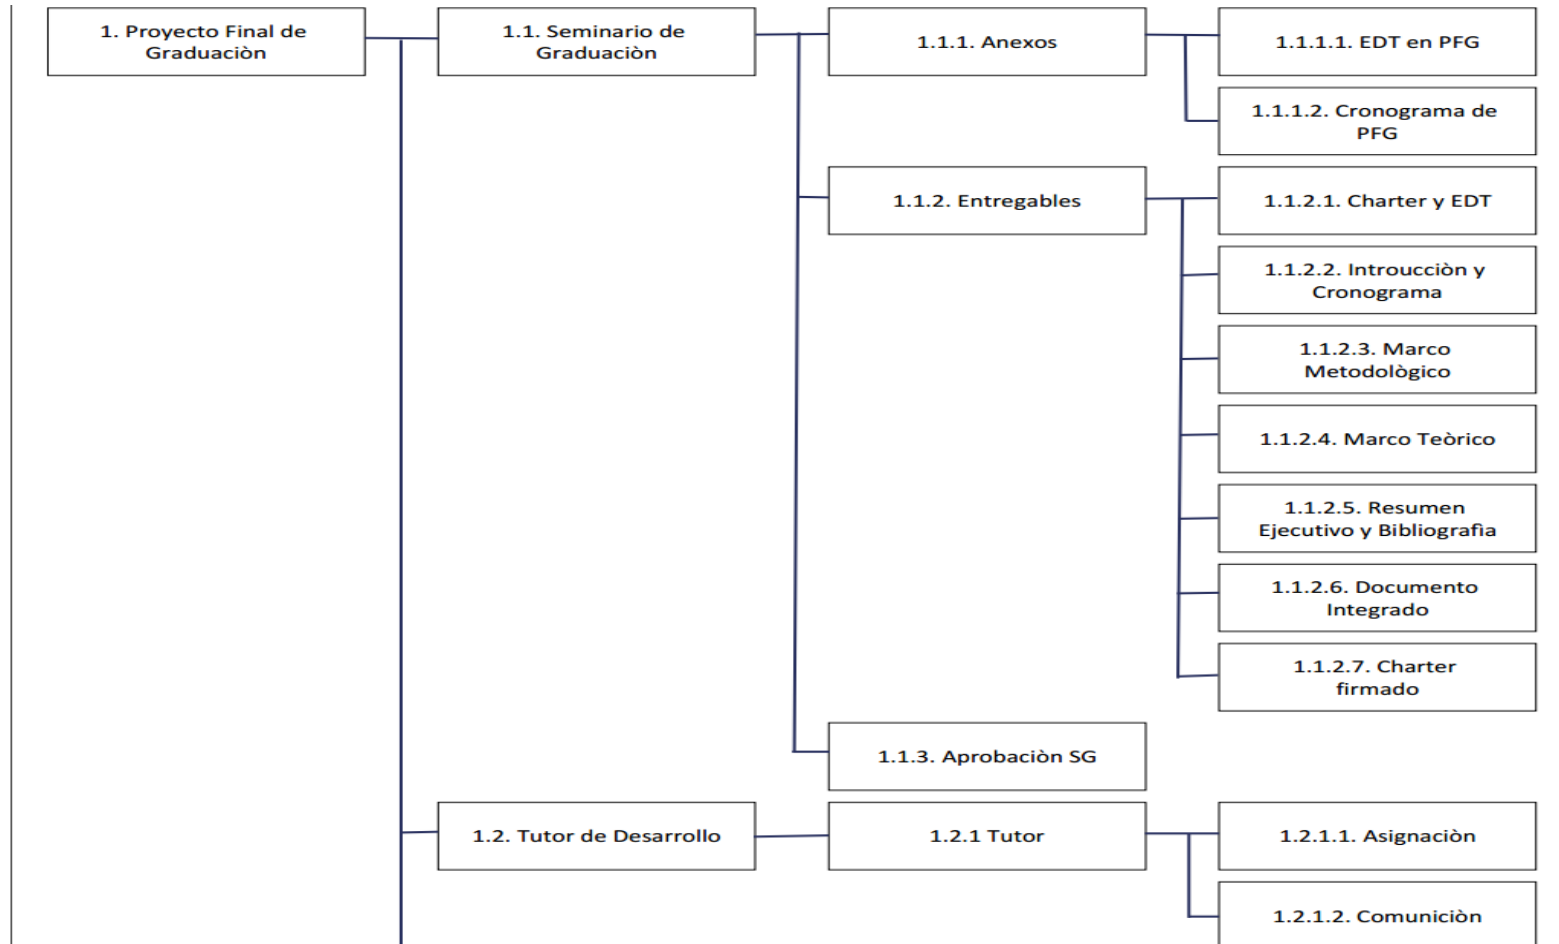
1. Proyecto Final de Graduaciòn

1.1. Seminario de Graduaciòn

1.1.1. Anexos

1.1.1.1. EDT en PFG

1.1.1.2. Cronograma de PFG

1.1.2. Entregables

1.1.2.1. Charter y EDT

1.1.2.2. Introucciòn y Cronograma

1.1.2.3. Marco Metodològico

1.1.2.4. Marco Teòrico

1.1.2.5. Resumen Ejecutivo y Bibliografia

1.1.2.6. Documento Integrado

1.1.2.7. Charter firmado

1.1.3. Aprobaciòn SG

1.2. Tutor de Desarrollo

1.2.1 Tutor

1.2.1.1. Asignaciòn

1.2.1.2. Comuniciòn